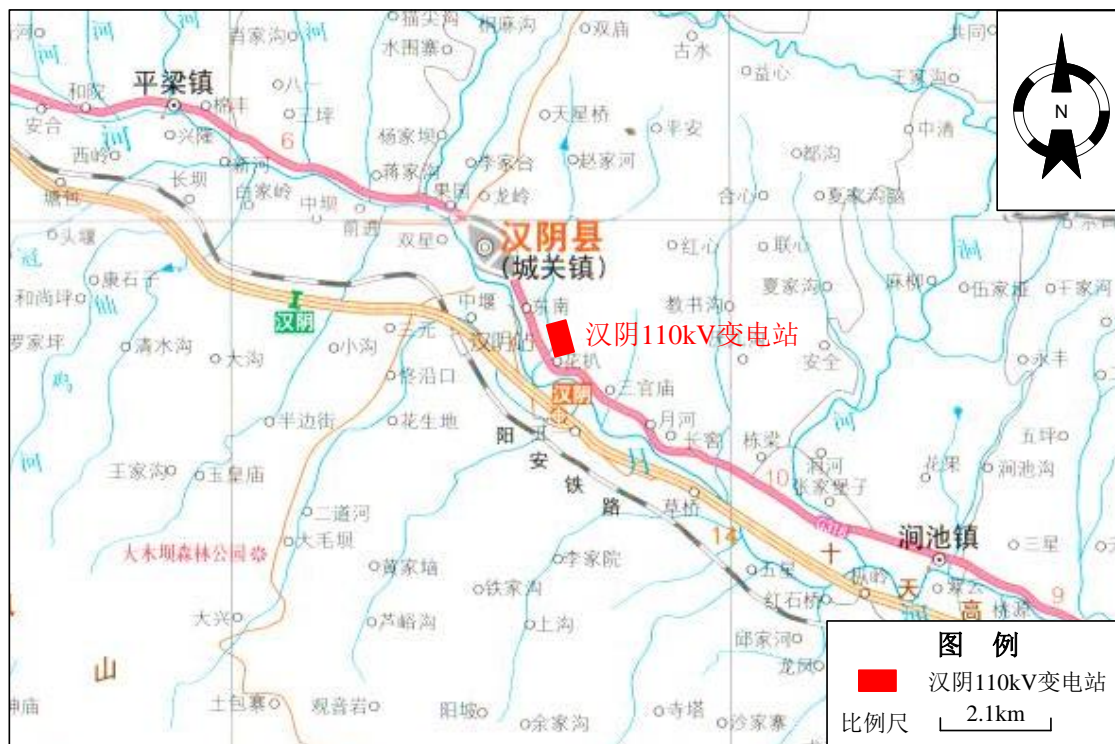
猫尖沟 相麻沟 双庙 共同
肖家沟 水田寨 古水
河 益心 王家沟
平梁镇 八一 天星桥
和陂 榆丰 平安 中清
安合 兴隆 三坪 杨家坝
6 李家台 赵家河 都沟
西岭 新河 蒋家沟
长坝 白家岭 果园 龙岭 合心 夏家沟脑
塘街 中坝 前进
头堰 双星 汉阴县 红心 联心
(城关镇)
康石子 中堰 东南 教书沟 夏家沟 麻柳 伍家庄 王家河
和尚坪 汉阴 汉阴110kV变电站
罗家坪 清水沟 大沟 小沟 三元 汉阴古 安全 永丰
终沿口 花扒 三官庙
汉阴
半边街 花生地 月河 长窖 枝梁 五坪
阳 涧河 花果 涧池沟
王家沟 玉皇庙 安 张家堡子 10
铁 草坝
二道河 路 14 涧池镇 三星
大木坝森林公园 大毛坝 十
蒋家墙 李家院 五星 天
铁家沟 红石桥 观岭 聚云 高 9
大兴 芦峪沟 上沟 邱家河
山 龙凤
土包寨 观音岩 阳坡 寺塔 沙家寨
神庙 余家沟
N
图 例
汉阴110kV变电站
比例尺 2.1km